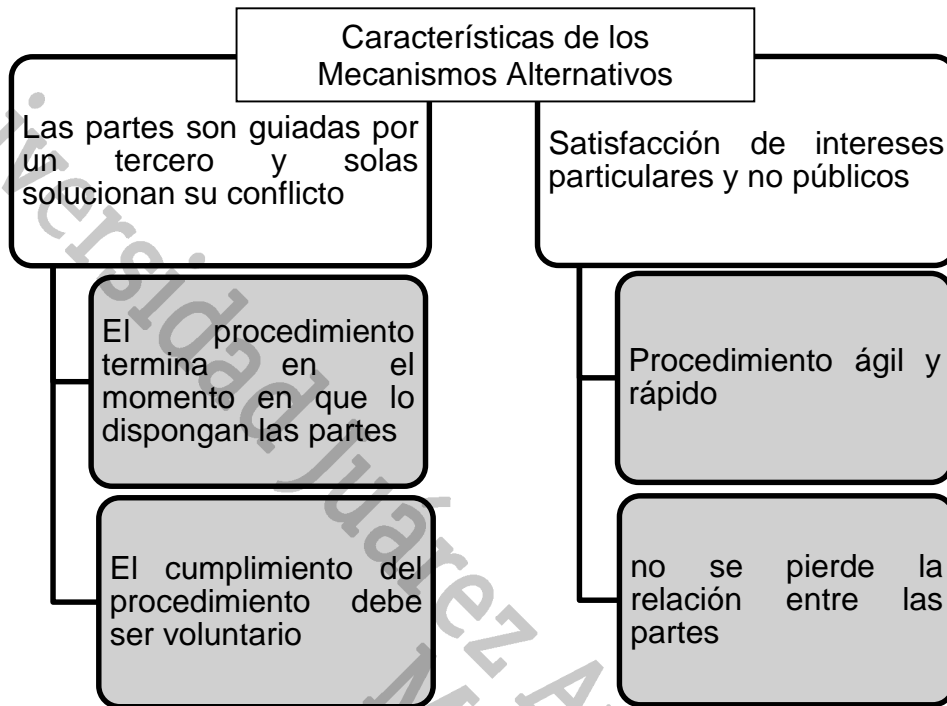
Características de los Mecanismos Alternativos

Las partes son guiadas por un tercero y solas solucionan su conflicto

El procedimiento termina en el momento en que lo dispongan las partes

El cumplimiento del procedimiento debe ser voluntario

Satisfacción de intereses particulares y no públicos

Procedimiento ágil y rápido

no se pierde la relación entre las partes

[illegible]iversidad Juárez A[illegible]